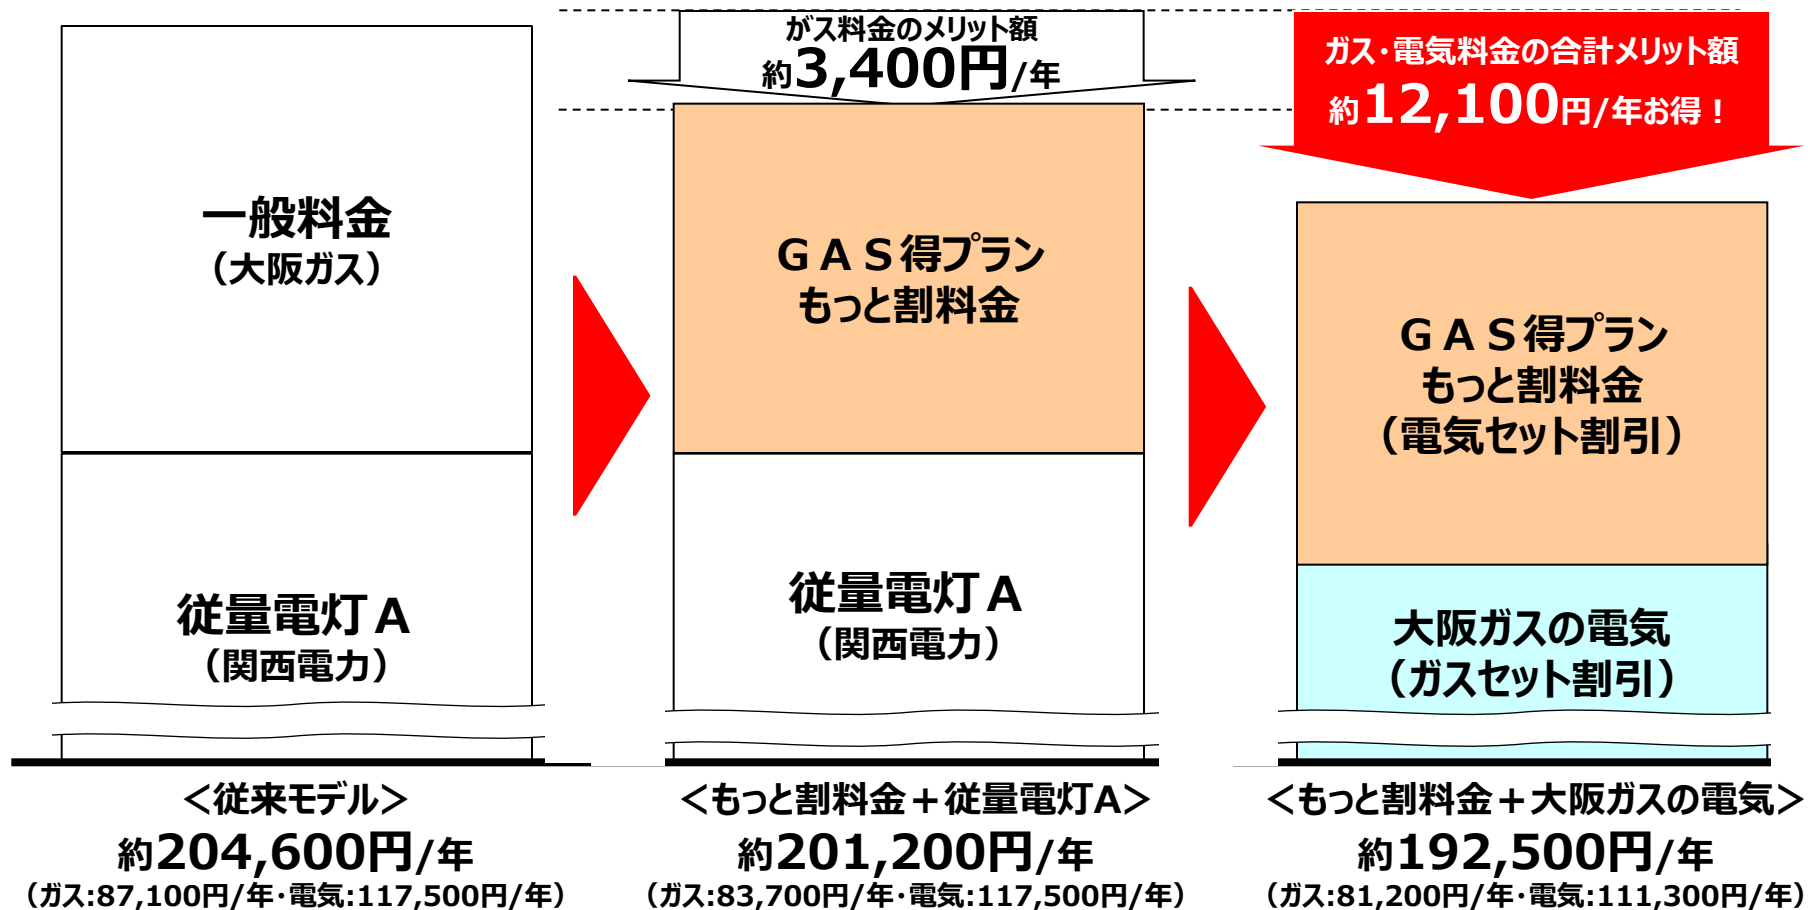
ガス料金のメリット額
約3,400円/年

ガス・電気料金の合計メリット額
約12,100円/年お得！

一般料金
（大阪ガス）

従量電灯Ａ
（関西電力）

ＧＡＳ得プラン
もっと割料金

従量電灯Ａ
（関西電力）

ＧＡＳ得プラン
もっと割料金
（電気セット割引）

大阪ガスの電気
（ガスセット割引）

＜従来モデル＞
約204,600円/年
（ガス:87,100円/年・電気:117,500円/年）

＜もっと割料金＋従量電灯Ａ＞
約201,200円/年
（ガス:83,700円/年・電気:117,500円/年）

＜もっと割料金＋大阪ガスの電気＞
約192,500円/年
（ガス:81,200円/年・電気:111,300円/年）